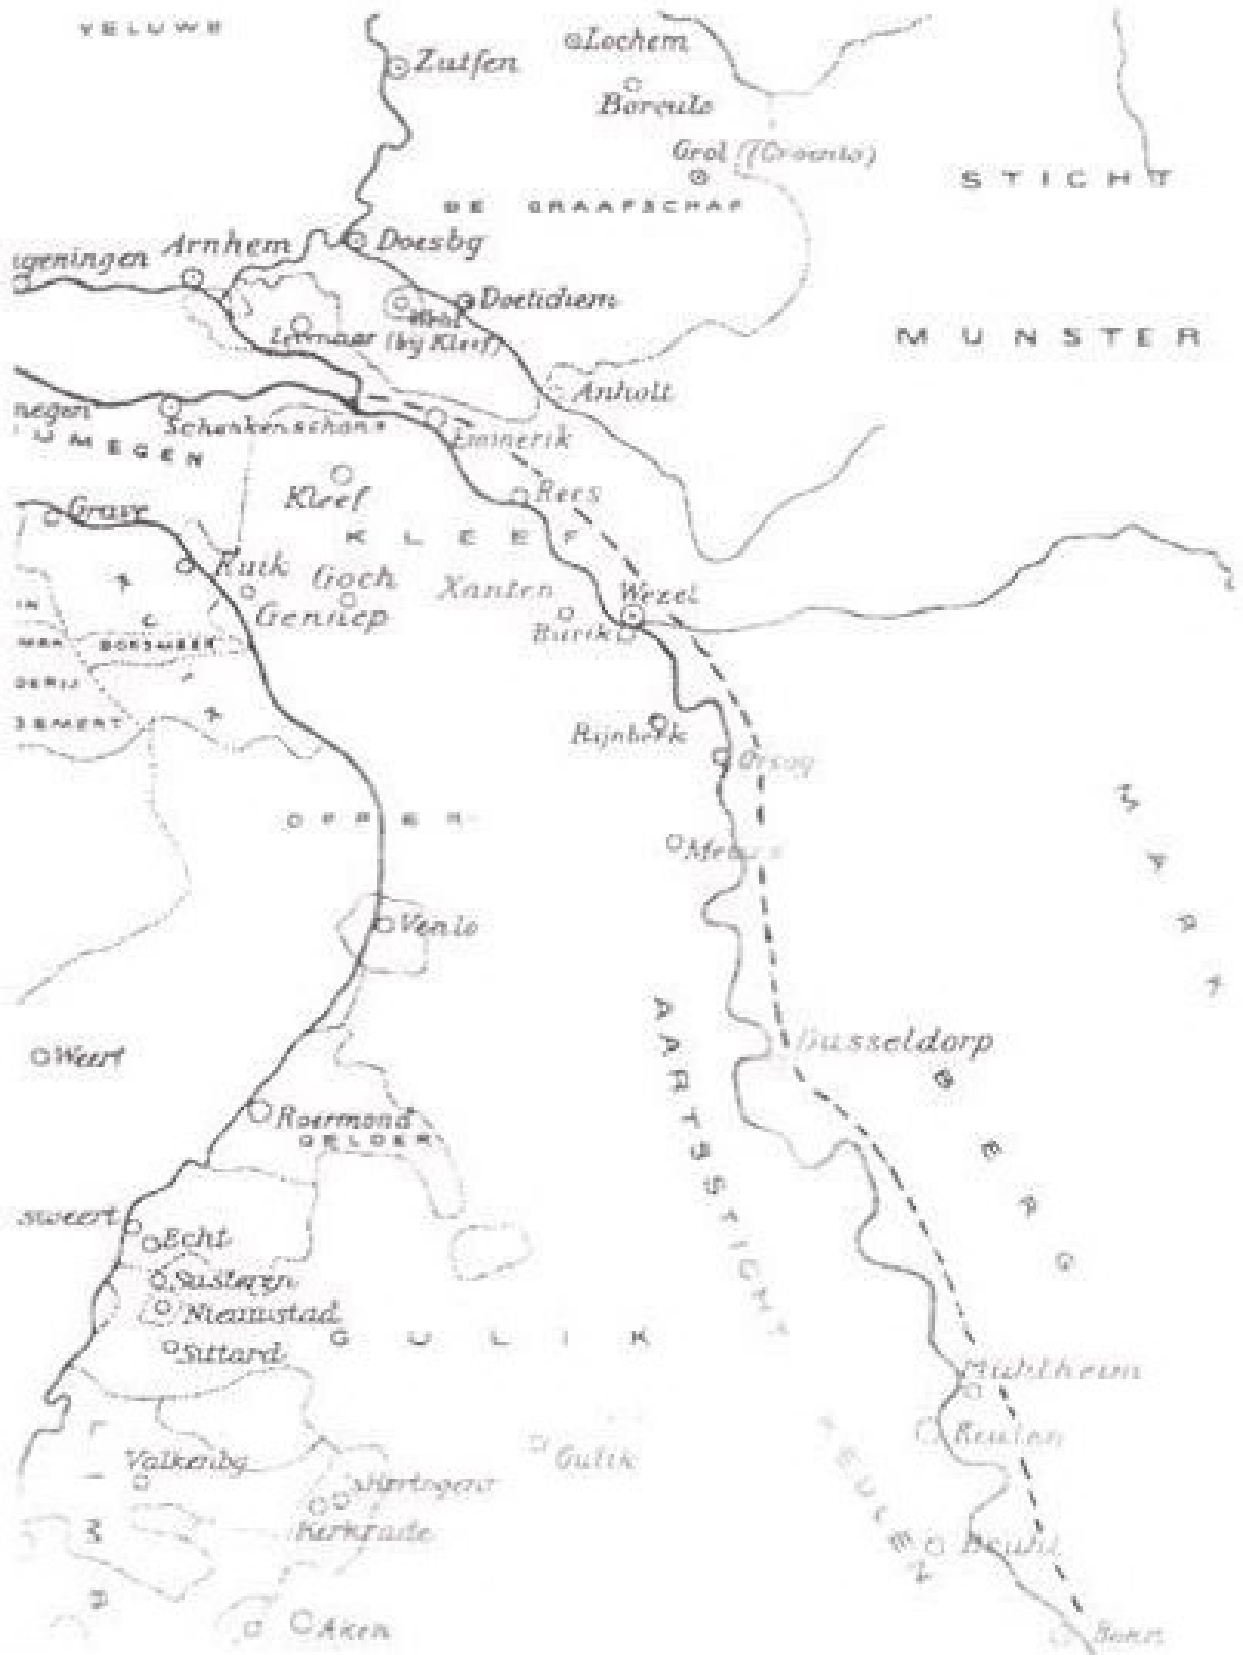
VELUWE

Zutfen

Lochem

Borculo

Grol (Groenlo)

STICHT

DE GRAAFSCHAP

geningen

Arnhem

Doesbg

Doetichem

MUNSTER

Wehl

Lemaar (bij Kleef)

Anholt

negen

UMEGEN

Schenkenschans

Emmerik

Rees

Kleef

KLEEF

Grave

Kuik

Goch

Gennep

Xanten

Wezel

Burik

IN

VAN BOXMEER

DERIJ

SEMERT

Rijnberk

Orsoy

OPPER

Meurs

MARK

Venlo

AARTSSTICHT KEULEN

Weert

Dusseldorp

BERG

Roermond

GELDER

sweert

Echt

Susteren

Nieuwstad

GULIK

Sittard

Muhlheim

Keulen

Gulik

Valkenbg

Hertogenr

Kerkrade

Bonn

Aken